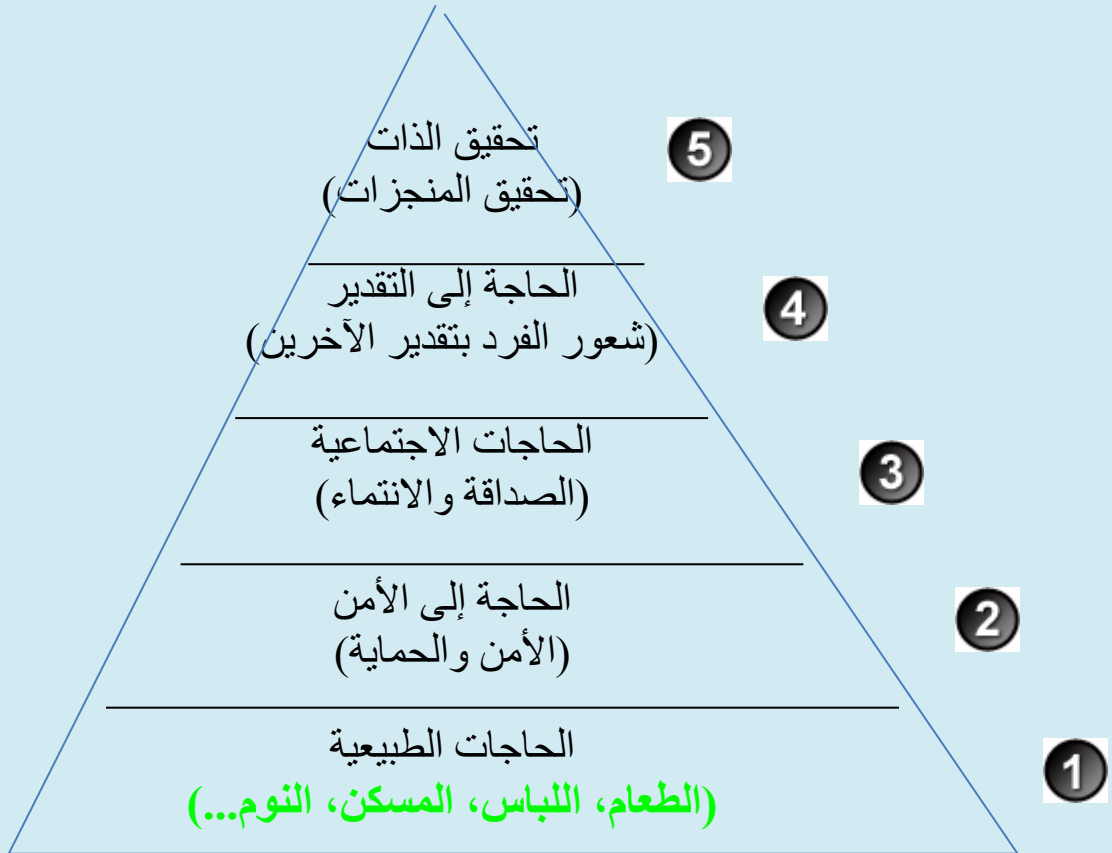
تحقيق الذات
(تحقيق المنجزات)

5

الحاجة إلى التقدير
(شعور الفرد بتقدير الآخرين)

4

الحاجات الاجتماعية
(الصداقة والانتماء)

3

الحاجة إلى الأمن
(الأمن والحماية)

2

الحاجات الطبيعية
(الطعام، اللباس، المسكن، النوم...)

1